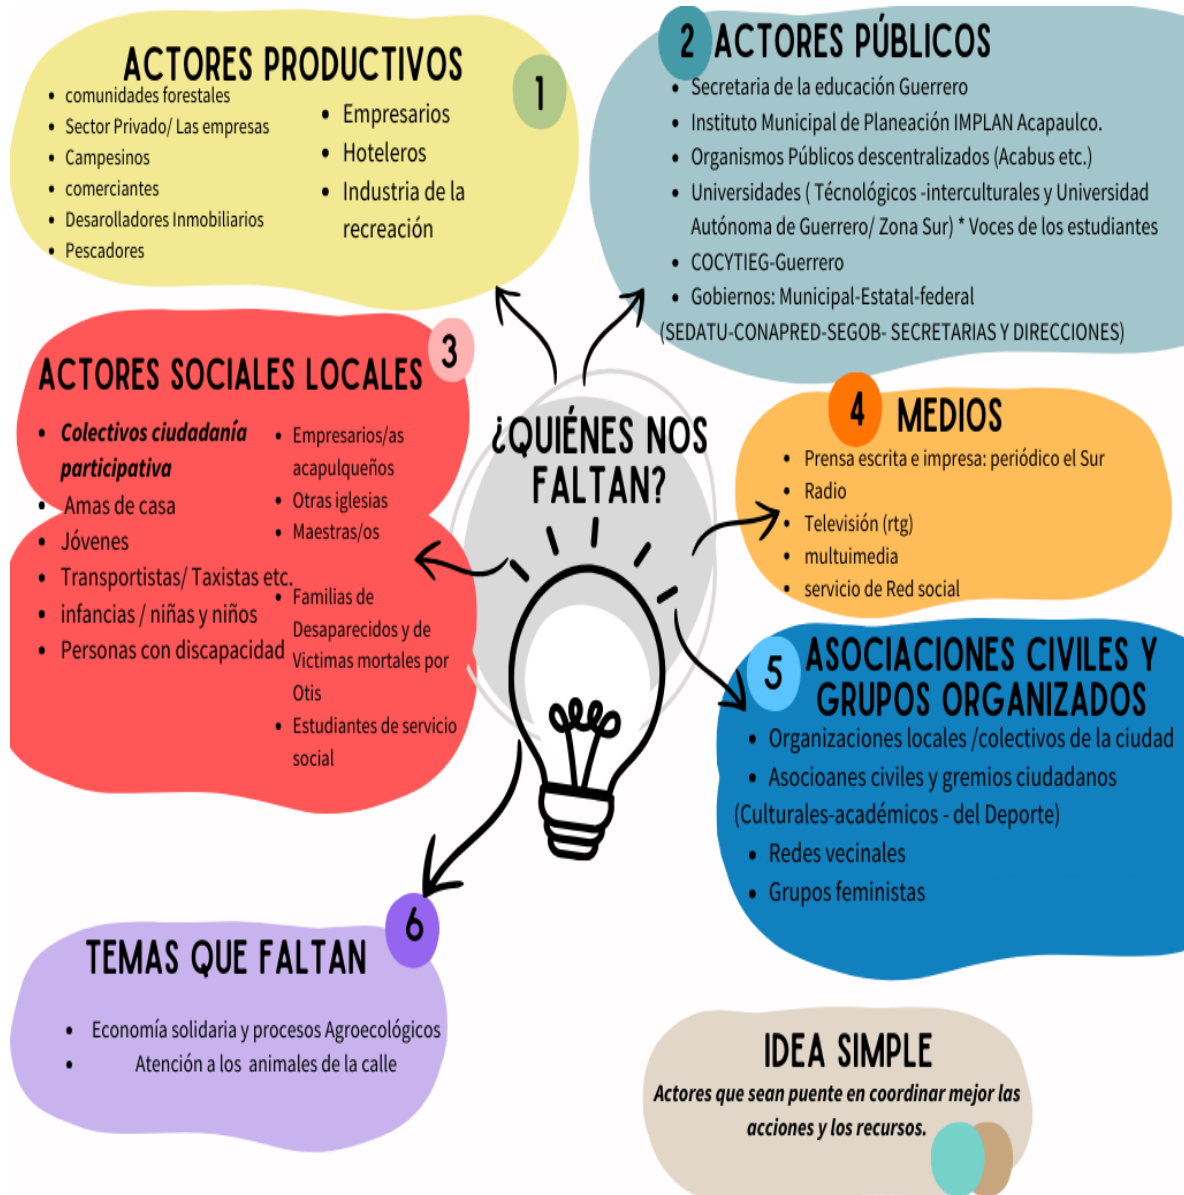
ACTORES PRODUCTIVOS

1

- comunidades forestales
- Sector Privado/ Las empresas
- Campesinos
- comerciantes
- Desarolladores Inmobiliarios
- Pescadores

- Empresarios
- Hoteleros
- Industria de la recreación

2 ACTORES PÚBLICOS

- Secretaria de la educación Guerrero
- Instituto Municipal de Planeación IMPLAN Acapaulco.
- Organismos Públicos descentralizados (Acabus etc.)
- Universidades ( Técnológicos -interculturales y Universidad Autónoma de Guerrero/ Zona Sur) * Voces de los estudiantes
- COCYTIEG-Guerrero
- Gobiernos: Municipal-Estatal-federal

(SEDATU-CONAPRED-SEGOB- SECRETARIAS Y DIRECCIONES)

ACTORES SOCIALES LOCALES

3

- Colectivos ciudadanía participativa
- Amas de casa
- Jóvenes
- Transportistas/ Taxistas etc.
- infancias / niñas y niños
- Personas con discapacidad

- Empresarios/as acapulqueños
- Otras iglesias
- Maestras/os
- Familias de Desaparecidos y de Victimas mortales por Otis
- Estudiantes de servicio social

¿QUIÉNES NOS FALTAN?

4 MEDIOS

- Prensa escrita e impresa: periódico el Sur
- Radio
- Televisión (rtg)
- multiuedia
- servicio de Red social

5 ASOCIACIONES CIVILES Y GRUPOS ORGANIZADOS

- Organizaciones locales /colectivos de la ciudad
- Asocioanes civiles y gremios ciudadanos

(Culturales-académicos - del Deporte)

- Redes vecinales
- Grupos feministas

6

TEMAS QUE FALTAN

- Economía solidaria y procesos Agroecológicos
- Atención a los animales de la calle

IDEA SIMPLE

Actores que sean puente en coordinar mejor las acciones y los recursos.